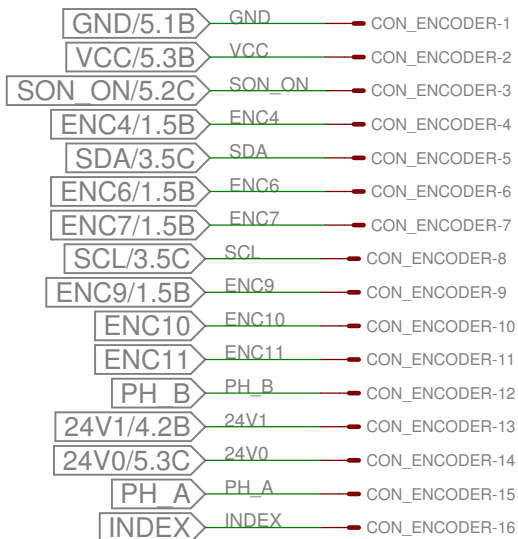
GND/5.1B GND CON_ENCODER-1
VCC/5.3B VCC CON_ENCODER-2
SON_ON/5.2C SON_ON CON_ENCODER-3
ENC4/1.5B ENC4 CON_ENCODER-4
SDA/3.5C SDA CON_ENCODER-5
ENC6/1.5B ENC6 CON_ENCODER-6
ENC7/1.5B ENC7 CON_ENCODER-7
SCL/3.5C SCL CON_ENCODER-8
ENC9/1.5B ENC9 CON_ENCODER-9
ENC10 ENC10 CON_ENCODER-10
ENC11 ENC11 CON_ENCODER-11
PH_B PH_B CON_ENCODER-12
24V1/4.2B 24V1 CON_ENCODER-13
24V0/5.3C 24V0 CON_ENCODER-14
PH_A PH_A CON_ENCODER-15
INDEX INDEX CON_ENCODER-16